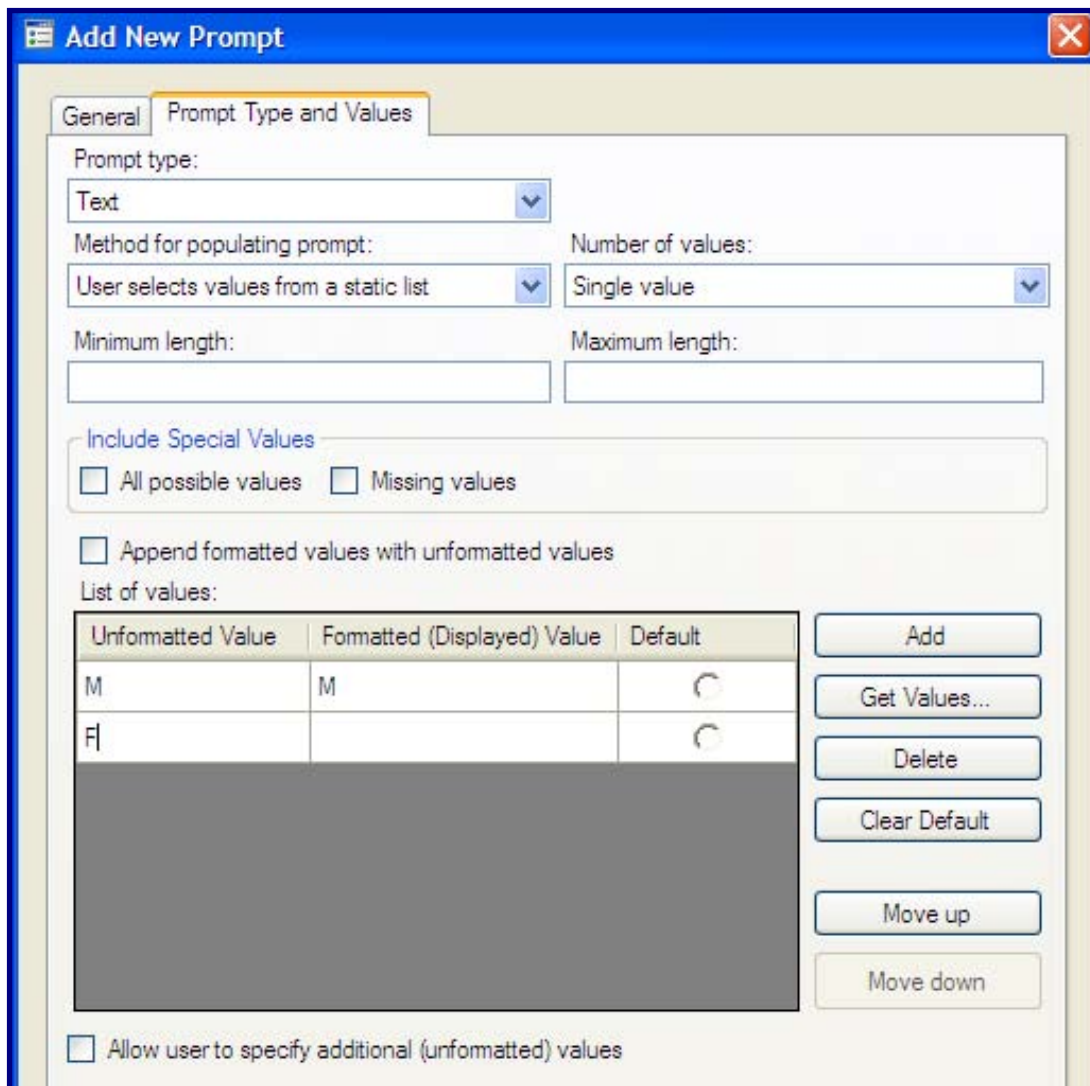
Add New Prompt

General | Prompt Type and Values

Prompt type:
Text

Method for populating prompt:
User selects values from a static list

Number of values:
Single value

Minimum length:

Maximum length:

Include Special Values
All possible values
Missing values

Append formatted values with unformatted values

List of values:

| Unformatted Value | Formatted (Displayed) Value | Default |
|---|---|---|
| M | M | |
| F | | |

Add
Get Values...
Delete
Clear Default
Move up
Move down

Allow user to specify additional (unformatted) values